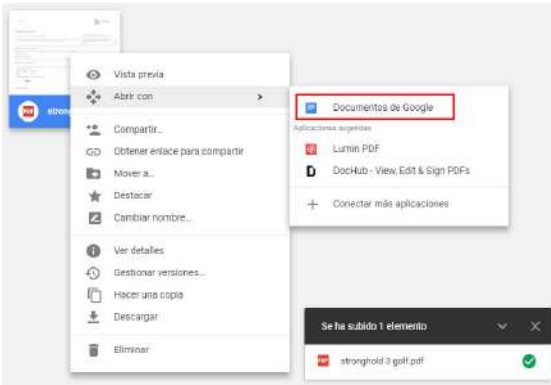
PDF strong

Vista previa
Abrir con >
Compartir...
Obtener enlace para compartir
Mover a...
Destacar
Cambiar nombre...
Ver detalles
Gestionar versiones...
Hacer una copia
Descargar
Eliminar

Documentos de Google
Aplicaciones sugeridas
Lumin PDF
DocHub - View, Edit & Sign PDFs
Conectar más aplicaciones

Se ha subido 1 elemento
stronghold 3 golf.pdf